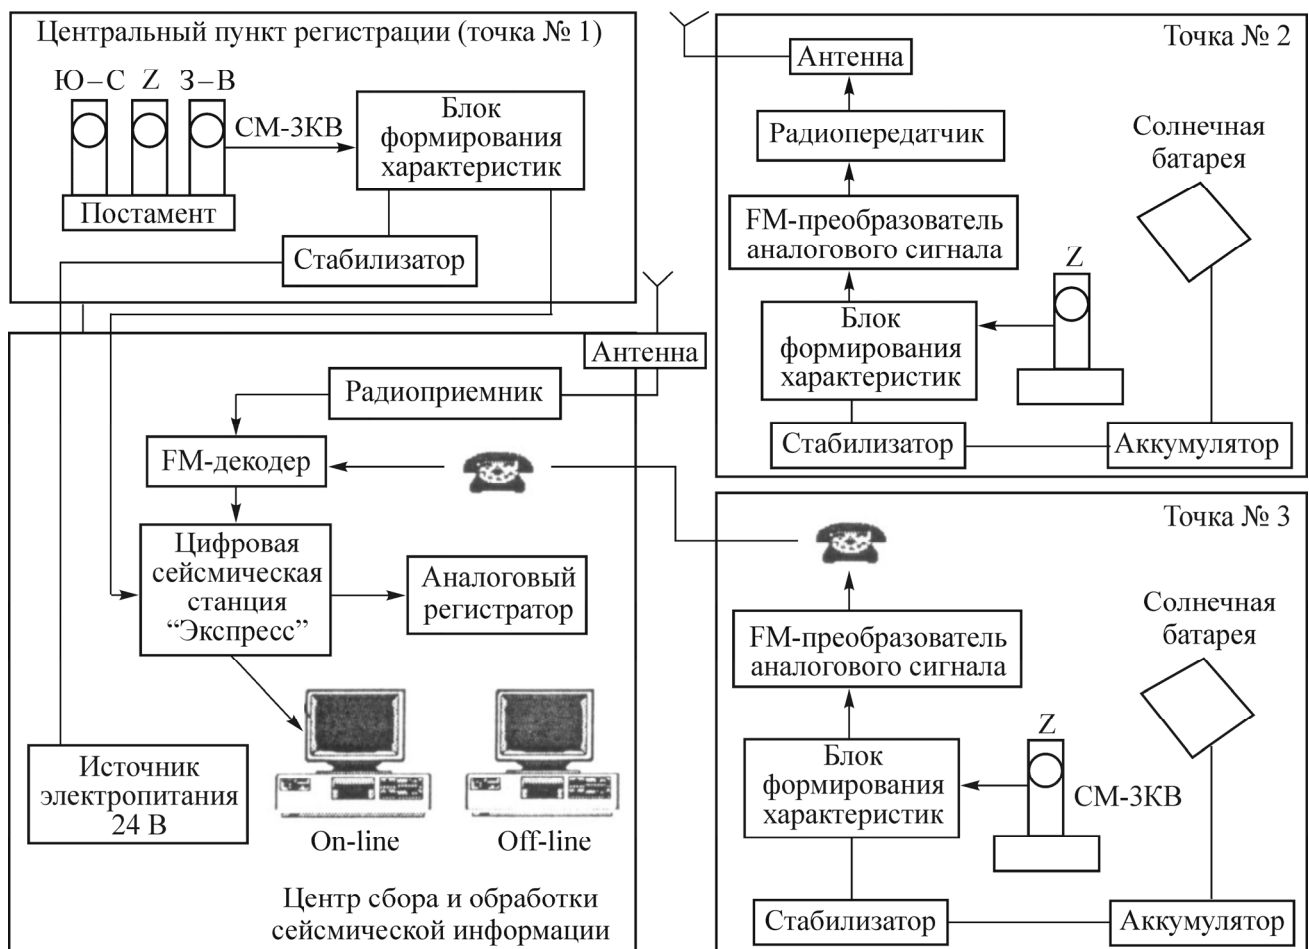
Центральный пункт регистрации (точка № 1)

Ю – С Z З – В

СМ-3КВ

Блок формирования характеристик

Постамент

Стабилизатор

Антенна

Точка № 2

Радиопередатчик

Солнечная батарея

FM-преобразователь аналогового сигнала

Z

Блок формирования характеристик

Стабилизатор

Аккумулятор

Антенна

Радиоприемник

FM-декодер

Цифровая сейсмическая станция "Экспресс"

Аналоговый регистратор

Источник электропитания 24 В

On-line

Off-line

Центр сбора и обработки сейсмической информации

Точка № 3

FM-преобразователь аналогового сигнала

Солнечная батарея

Z

Блок формирования характеристик

СМ-3КВ

Стабилизатор

Аккумулятор